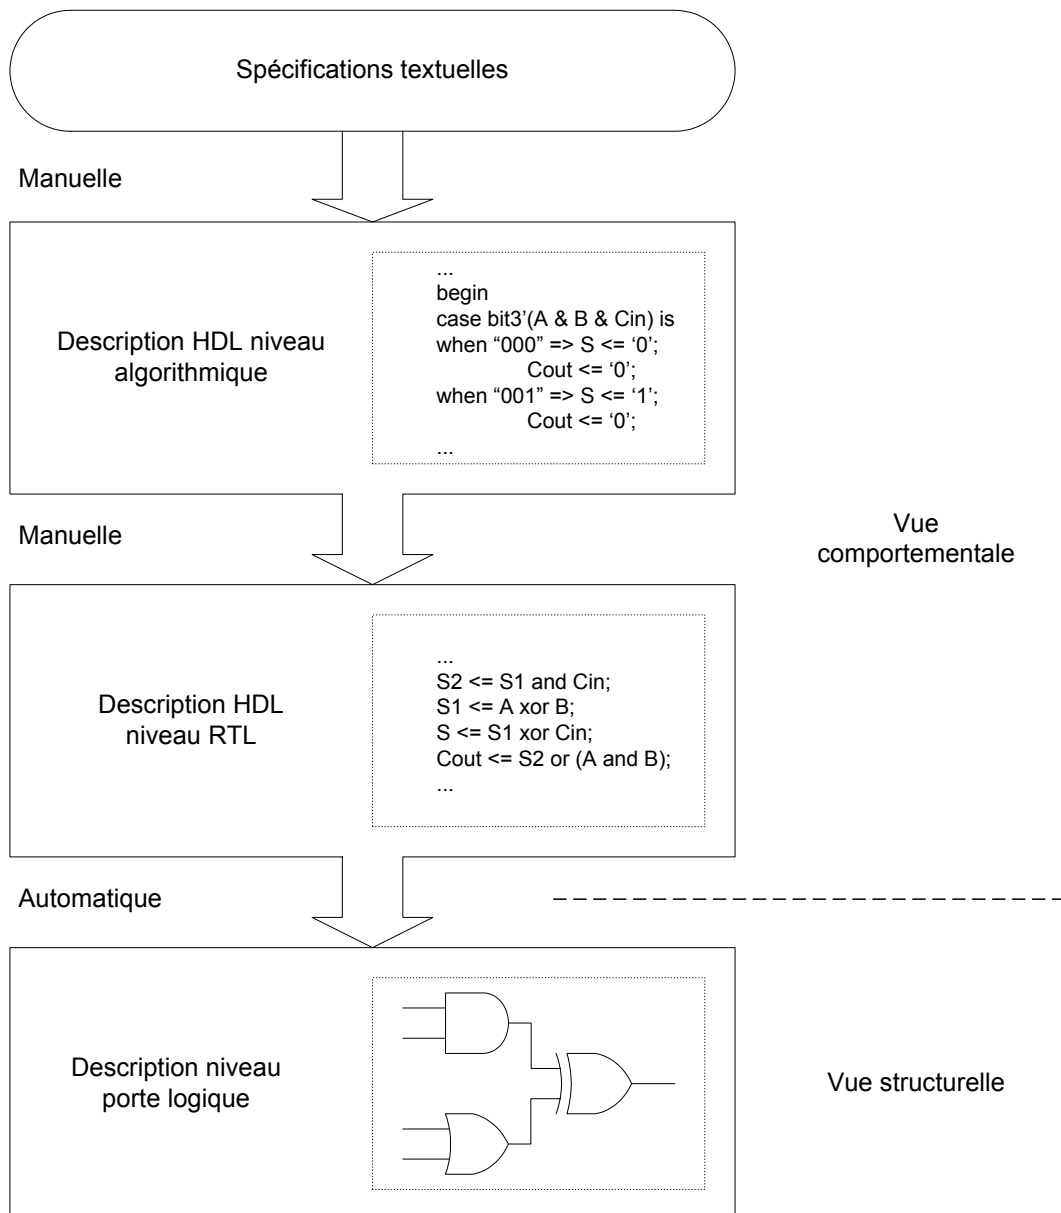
Spécifications textuelles

Manuelle

Description HDL niveau algorithmique

...
begin
case bit3'(A & B & Cin) is
when “000” => S <= ‘0’;
Cout <= ‘0’;
when “001” => S <= ‘1’;
Cout <= ‘0’;
...

Manuelle

Vue comportementale

Description HDL niveau RTL

...
S2 <= S1 and Cin;
S1 <= A xor B;
S <= S1 xor Cin;
Cout <= S2 or (A and B);
...

Automatique

Description niveau porte logique

Vue structurelle